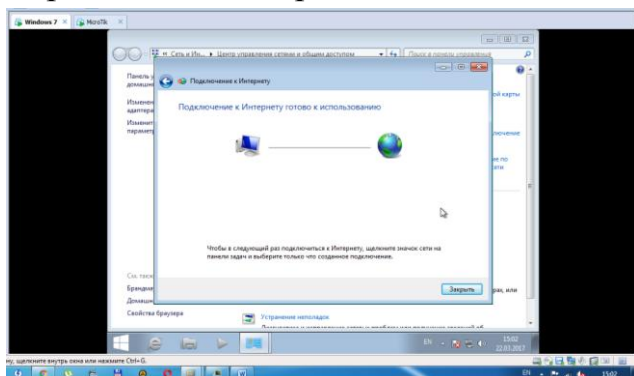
Windows 7 × MicroTik ×

« Сеть и Ин... ▸ Центр управления сетями и общим доступом

Поиск в панели управления

Панель у домашн

Изменен адаптера

Изменит параметр

ой карты

чение

не по сти

Подключение к Интернету

Подключение к Интернету готово к использованию

Чтобы в следующий раз подключиться к Интернету, щелкните значок сети на панели задач и выберите только что созданное подключение.

Закрыть

См. также

Брандм

Домашн

Свойства браузера

Устранение неполадок

рах, или

EN

15:02
22.03.2017

му, щелкните внутрь окна или нажмите Ctrl+G.

EN

15:02